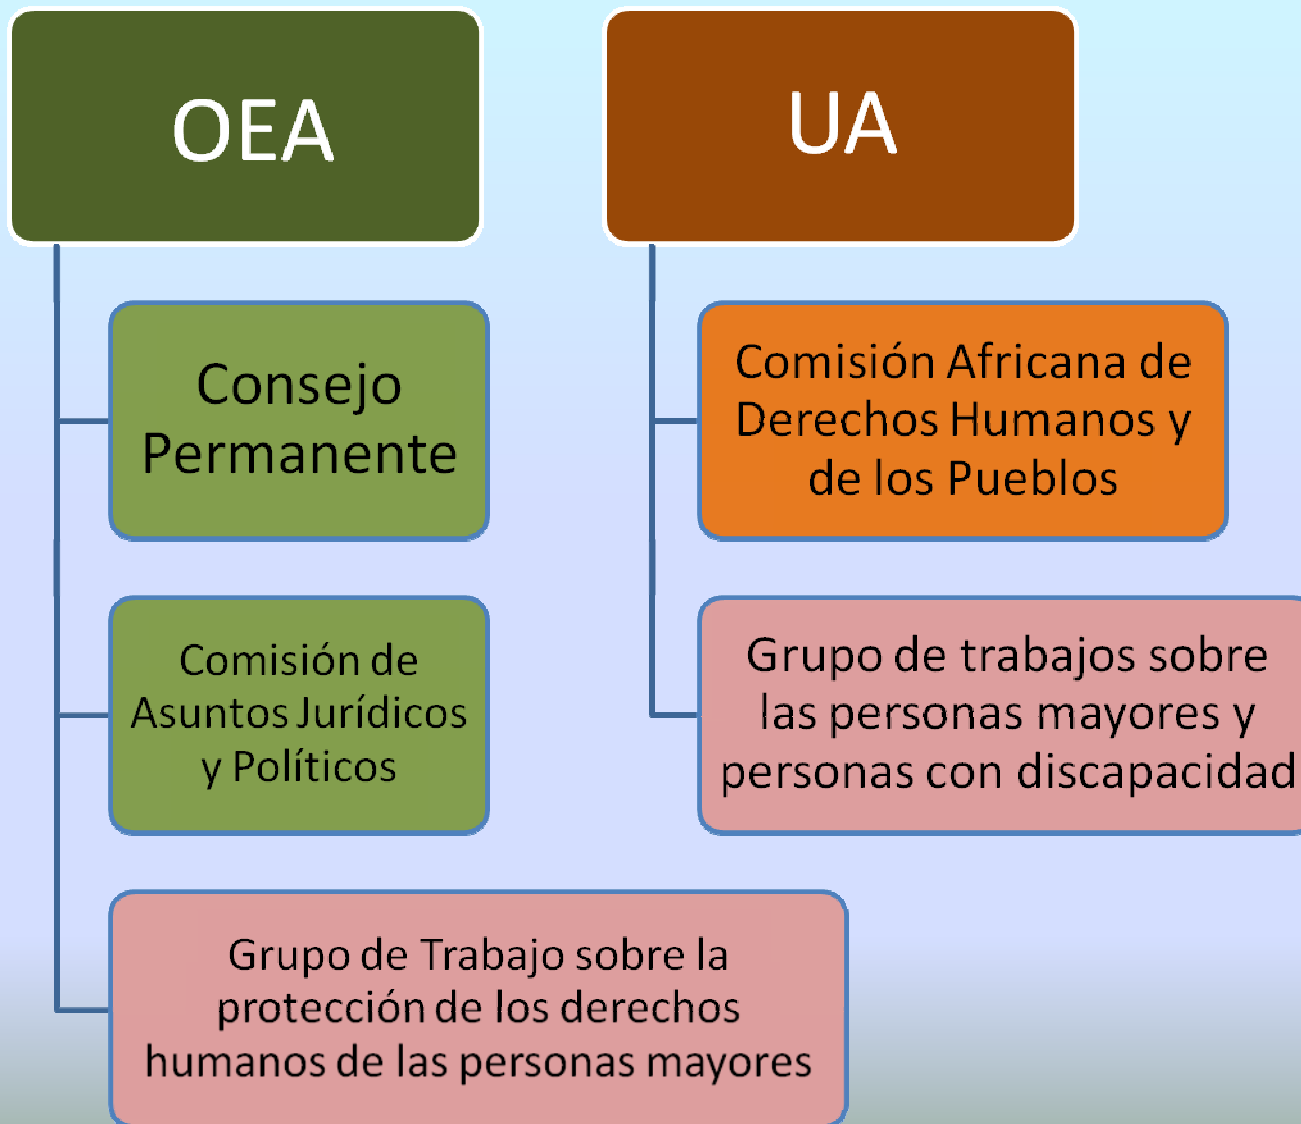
OEA

Consejo Permanente

Comisión de Asuntos Jurídicos y Políticos

Grupo de Trabajo sobre la protección de los derechos humanos de las personas mayores

UA

Comisión Africana de Derechos Humanos y de los Pueblos

Grupo de trabajos sobre las personas mayores y personas con discapacidad